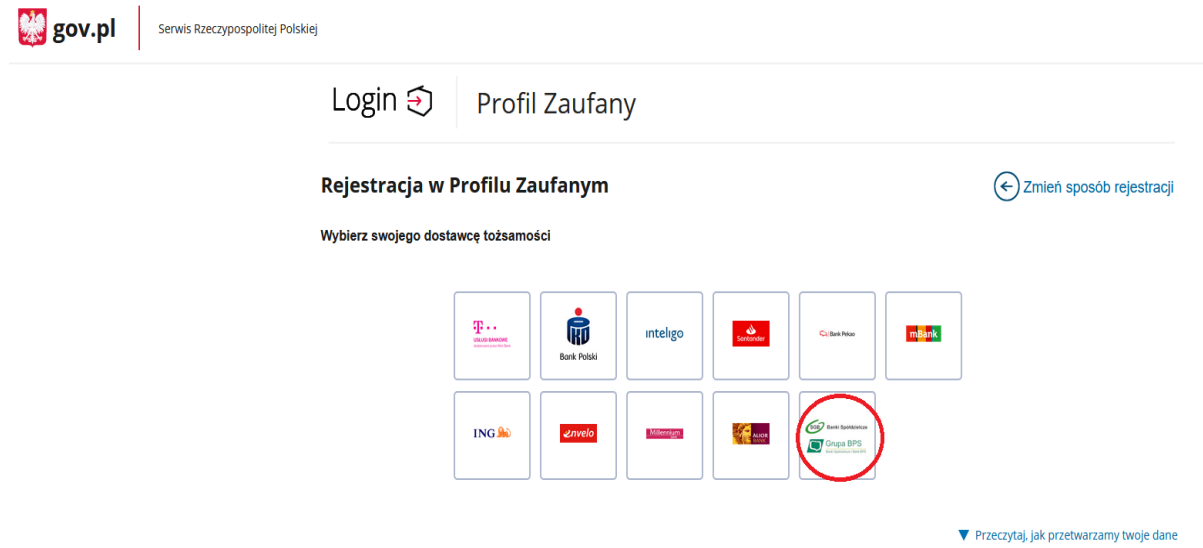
gov.pl Serwis Rzeczypospolitej Polskiej

Login Profil Zaufany

Rejestracja w Profilu Zaufanym

Zmień sposób rejestracji

Wybierz swojego dostawcę tożsamości

T · · USŁUGI BANKOWE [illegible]

Bank Polski

inteligo

Santander

Bank Pekao

mBank

ING

envelo

Millennium

ALIOR BANK

Banki Spółdzielcze Grupa BPS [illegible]

▼ Przeczytaj, jak przetwarzamy twoje dane